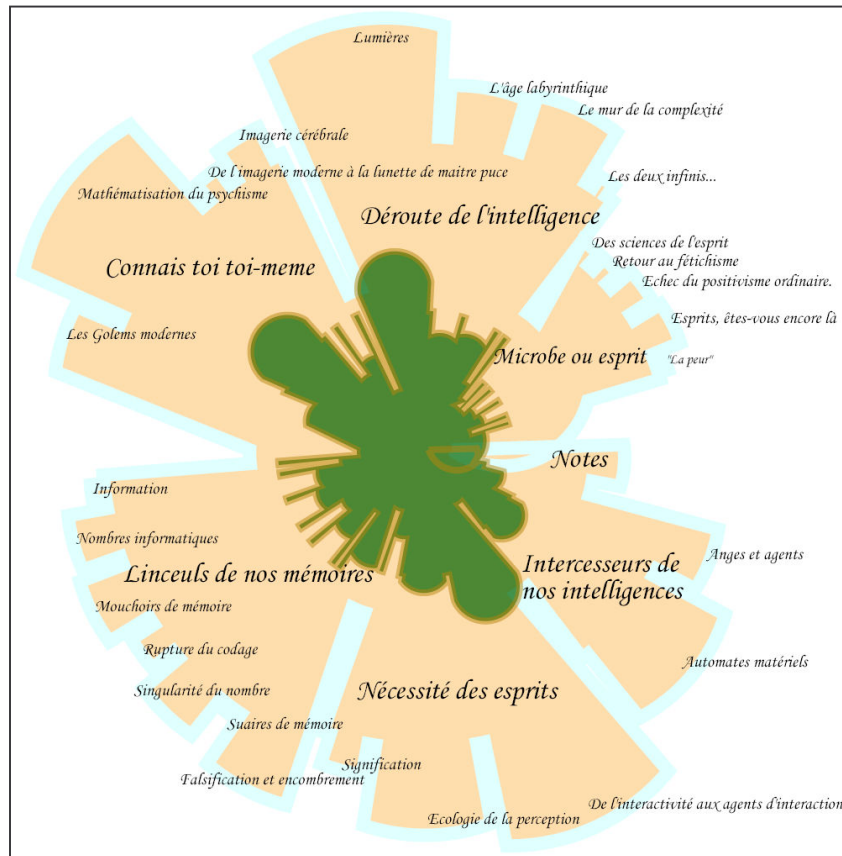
Lumières

L'âge labyrinthique

Le mur de la complexité

Imagerie cérébrale

De l'imagerie moderne à la lunette de maitre puce

Les deux infinis...

Mathématisation du psychisme

Déroute de l'intelligence

Des sciences de l'esprit

Retour au fétichisme

Echec du positivisme ordinaire.

Connais toi toi-meme

Esprits, êtes-vous encore là

Les Golems modernes

Microbe ou esprit

"La peur"

Notes

Information

Nombres informatiques

Anges et agents

Intercesseurs de nos intelligences

Linceuls de nos mémoires

Mouchoirs de mémoire

Automates matériels

Rupture du codage

Singularité du nombre

Nécessité des esprits

Suaires de mémoire

Signification

Falsification et encombrement

De l'interactivité aux agents d'interaction

Ecologie de la perception